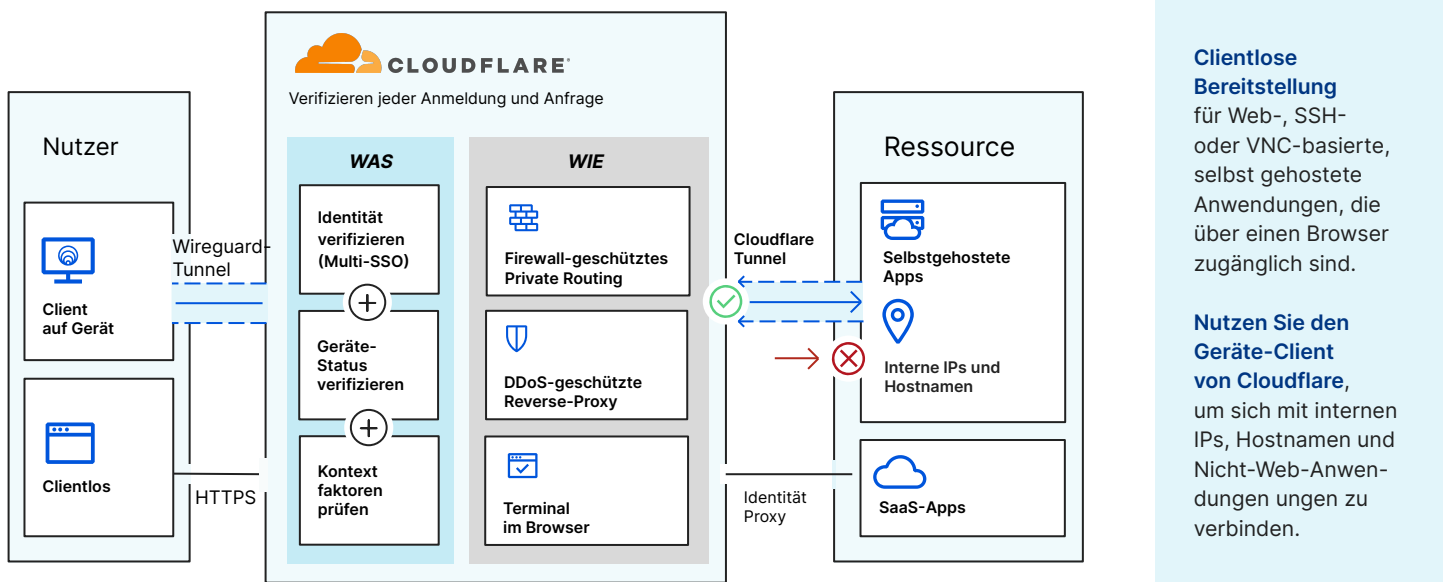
CLOUDFLARE

Verifizieren jeder Anmeldung und Anfrage

Nutzer

Client auf Gerät

Clientlos

Wireguard-Tunnel

HTTPS

WAS

Identität verifizieren (Multi-SSO)

+

Geräte-Status verifizieren

+

Kontext faktoren prüfen

WIE

Firewall-geschütztes Private Routing

DDoS-geschützte Reverse-Proxy

Terminal im Browser

Cloudflare Tunnel

Identität Proxy

Ressource

Selbstgehostete Apps

Interne IPs und Hostnamen

SaaS-Apps

**Clientlose Bereitstellung** für Web-, SSH- oder VNC-basierte, selbst gehostete Anwendungen, die über einen Browser zugänglich sind.

**Nutzen Sie den Geräte-Client von Cloudflare**, um sich mit internen IPs, Hostnamen und Nicht-Web-Anwendungen ungen zu verbinden.